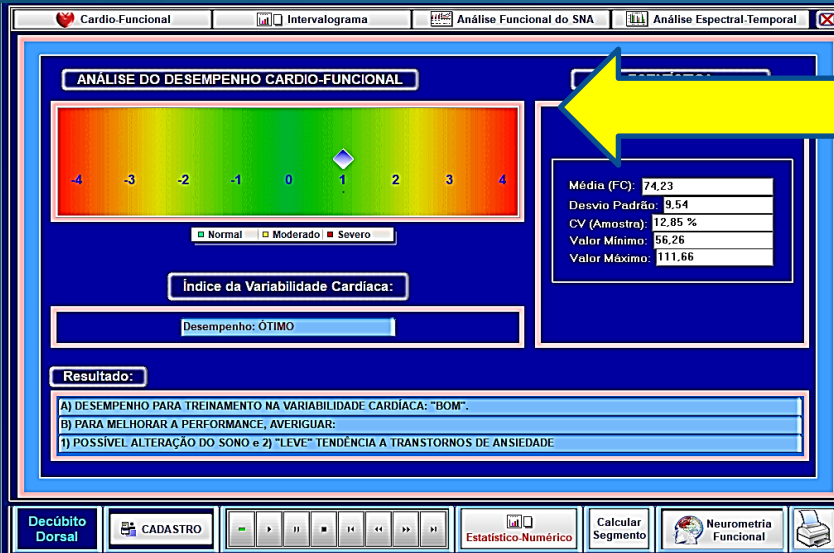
Cardio-Funcional | Intervalograma | Análise Funcional do SNA | Análise Espectral-Temporal

ANÁLISE DO DESEMPENHO CARDIO-FUNCIONAL

-4 -3 -2 -1 0 1 2 3 4

Normal Moderado Severo

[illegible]

| | |
|---|---|
| Média (FC): | 74,23 |
| Desvio Padrão: | 9,54 |
| CV (Amostra): | 12,85 % |
| Valor Mínimo: | 56,26 |
| Valor Máximo: | 111,66 |

Índice da Variabilidade Cardíaca:

Desempenho: ÓTIMO

Resultado:

A) DESEMPENHO PARA TREINAMENTO NA VARIABILIDADE CARDÍACA: "BOM".

B) PARA MELHORAR A PERFORMANCE, AVERIGUAR:

1) POSSÍVEL ALTERAÇÃO DO SONO e 2) "LEVE" TENDÊNCIA A TRANSTORNOS DE ANSIEDADE

Decúbito Dorsal | CADASTRO | Estatístico-Numérico | Calcular Segmento | Neurometria Funcional